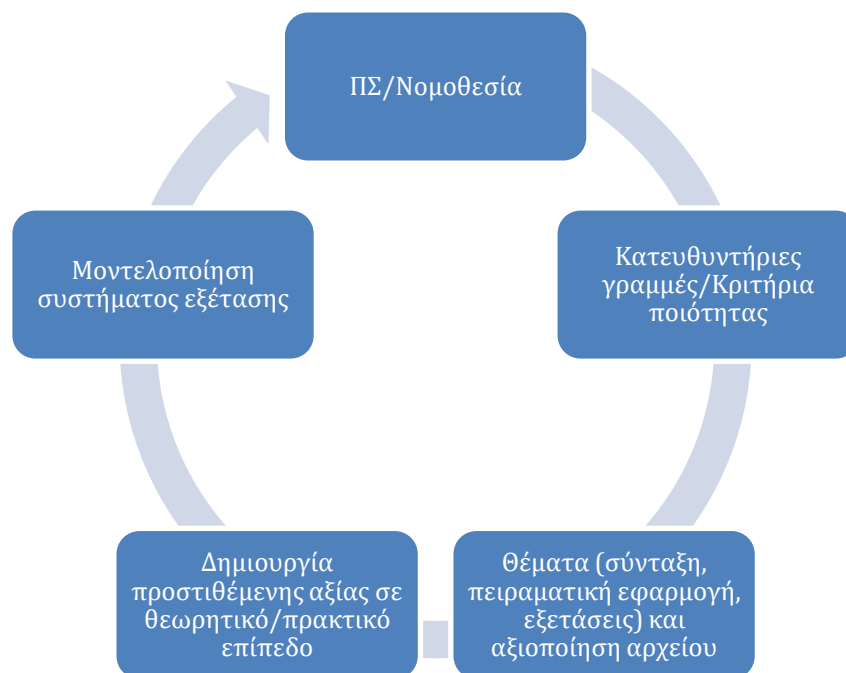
ΠΣ/Νομοθεσία

Κατευθυντήριες γραμμές/Κριτήρια ποιότητας

Θέματα (σύνταξη, πειραματική εφαρμογή, εξετάσεις) και αξιοποίηση αρχείου

Δημιουργία προστιθέμενης αξίας σε θεωρητικό/πρακτικό επίπεδο

Μοντελοποίηση συστήματος εξέτασης